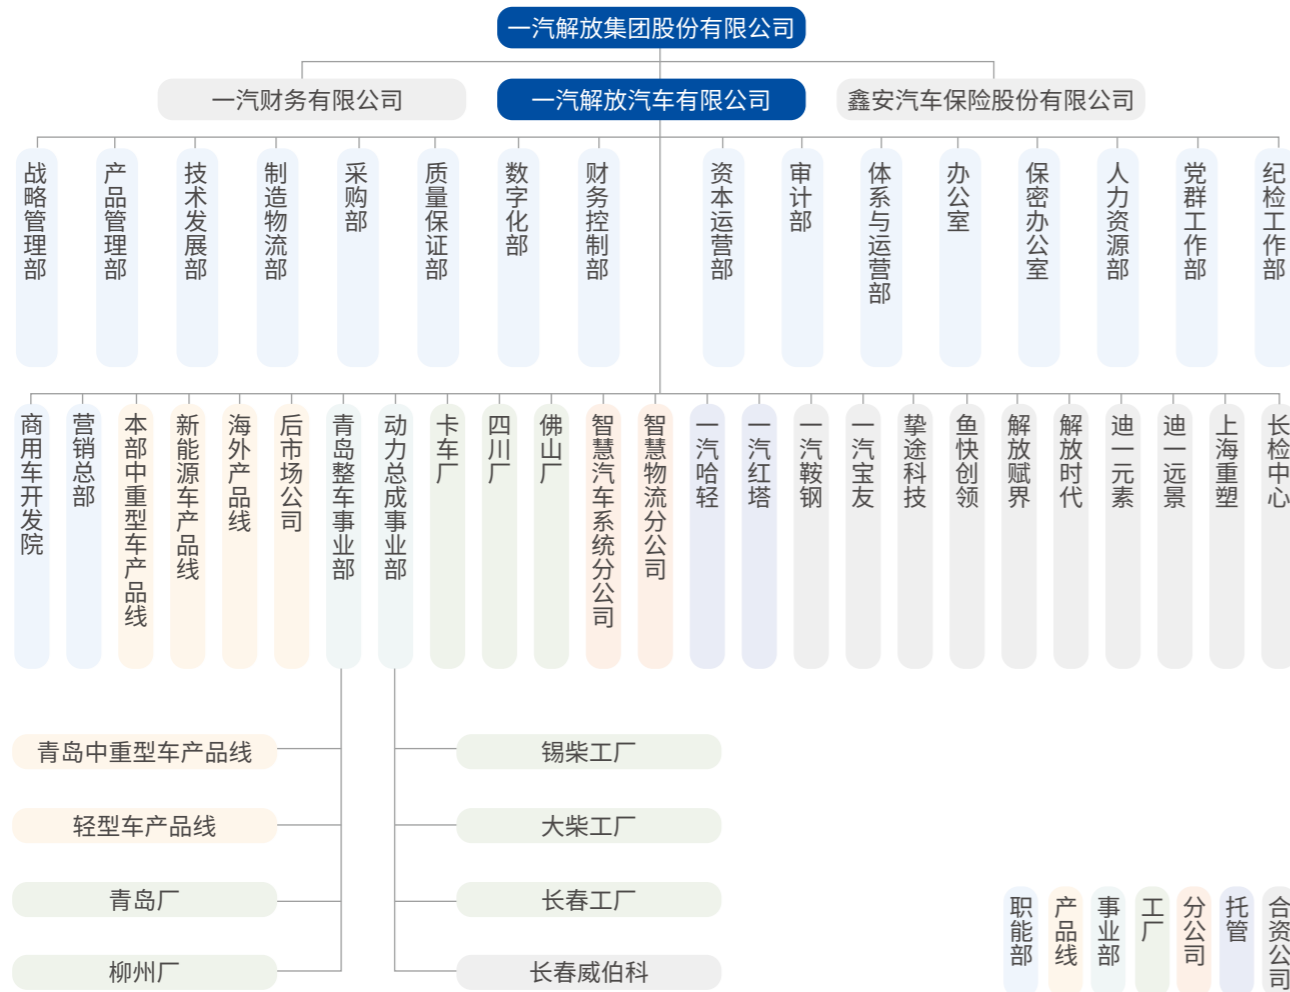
一汽解放集团股份有限公司

一汽财务有限公司
一汽解放汽车有限公司
鑫安汽车保险股份有限公司

战略管理部
产品管理部
技术发展部
制造物流部
采购部
质量保证部
数字化部
财务控制部
资本运营部
审计部
体系与运营部
办公室
保密办公室
人力资源部
党群工作部
纪检工作部

商用车开发院
营销总部
本部中重型车产品线
新能源车产品线
海外产品线
后市场公司
青岛整车事业部
动力总成事业部
卡车厂
四川厂
佛山厂
智慧汽车系统分公司
智慧物流分公司
一汽哈轻
一汽红塔
一汽鞍钢
一汽宝友
挚途科技
鱼快创领
解放赋界
解放时代
迪一元素
迪一远景
上海重塑
长检中心

青岛中重型车产品线
轻型车产品线
青岛厂
柳州厂

锡柴工厂
大柴工厂
长春工厂
长春威伯科

职能部
产品线
事业部
工厂
分公司
托管
合资公司